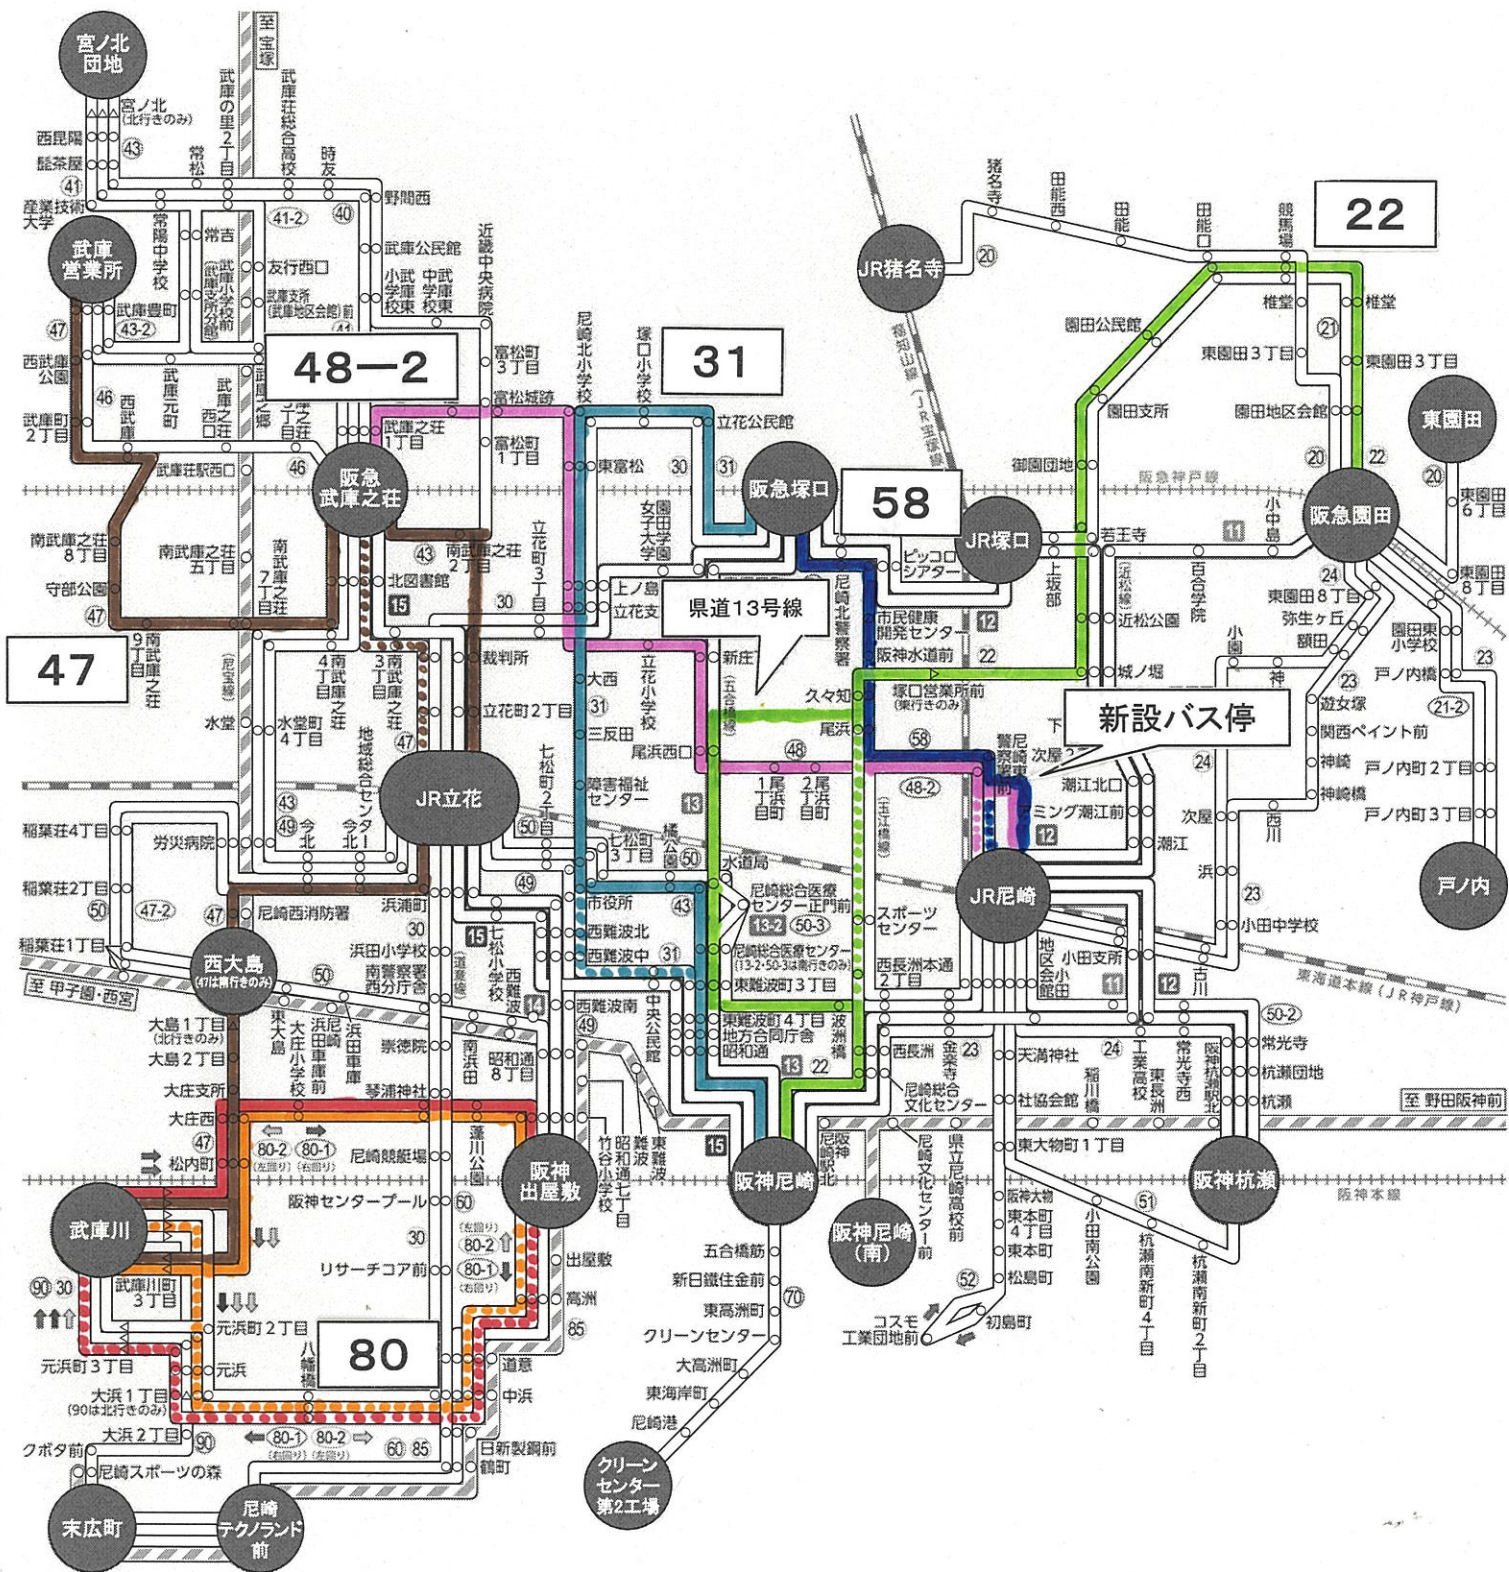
宮ノ北団地
宮ノ北（北行きのみ）
西昆陽
髭茶屋
産業技術大学
武庫営業所
常松
武庫の里2丁目
至宝塚
武庫荘総合高校
時友
野間西
41-2
40
43
41
常陽中学校
常吉
武庫小学校前（武庫支所前）
友行西口
武庫支所（武庫地区会館）前
武庫公民館
小武学庫校東
中武学庫校東
近畿中央病院
武庫豊町
43-2
47
西武庫公園
46
西武庫
武庫元町
武庫之荘西口
48—2
富松町3丁目
富松城跡
富松町1丁目
尼崎北小学校
塚口小学校
31
立花公民館
武庫町2丁目
武庫之荘1丁目
武庫荘駅西口
46
阪急武庫之荘
東富松
30
31
阪急塚口
58
JR塚口
南武庫之荘8丁目
南武庫之荘五丁目
南武庫之荘7丁目
43
南武庫之荘2丁目
北図書館
15
立花町3丁目
女子大学
上ノ島
立花支
県道13号線
守部公園
47
9南丁武目庫之荘
47
30
尼崎北警察署
市民健康開発センター
阪神水道前
ピッコロシアター
12
22
上坂部
4南丁武目庫之荘
3南丁武目庫之荘
裁判所
新庄
大西
立花小学校
久々知
尾浜
塚口営業所前（東行きのみ）
58
水堂
水堂町4丁目
地域総合センター
47
立花町2丁目
31
三反田
七松町2丁目
尾浜西口
48
1尾丁浜目町
2尾丁浜目町
48-2
JR立花
障害福祉センター
13
43
稲葉荘4丁目
労災病院
49
今北
今北
50
七松町3丁目
橘公園
50
水道局
稲葉荘2丁目
50
47-2
47
尼崎西消防署
浜浦町
49
市役所
43
尼崎総合医療センター正門前
13-2
50-3
尼崎総合医療センター（13-2・50-3は南行きのみ）
東難波町3丁目
スポーツセンター
稲葉荘1丁目
西大島（47は南行きのみ）
30
浜田小学校
南警察署西分庁舎
15
七松小学校
西難波北
西難波中
31
西長洲本通2丁目
至甲子園・西宮
50
西難波町
14
西難波南
東難波町4丁目
地方合同庁舎
昭和通
13
22
波洲橋
大島1丁目（北行きのみ）
大島2丁目
東大島
大庄小学校
浜尼崎車庫前
浜田車庫
崇徳院
南浜田
昭和通8丁目
49
中央公民館
西長洲
金楽寺
23
大庄支所
琴浦神社
尼崎総合文化センター
大庄西
47
80-2
80-1
蓬川公園
竹谷小学校
昭和通七丁目
東難波
15
阪神尼崎駅北
尼崎文化センター前
県立尼崎高校前
松内町
尼崎競艇場
阪神出屋敷
阪神尼崎
阪神尼崎（南）
武庫川
阪神センタープール
60
30
80-2
80-1
出屋敷
リサーチコア前
90
30
武庫川町3丁目
80
高洲
85
元浜町2丁目
八幡橋
元浜町3丁目
元浜
道意
大浜1丁目（90は北行きのみ）
中浜
大浜2丁目
90
80-1
80-2
60
85
クボタ前
尼崎スポーツの森
日新製鋼前
鶴町
末広町
尼崎テクノランド前
五合橋筋
新日鐵住金前
東高洲町
70
クリーンセンター
大高洲町
東海岸町
尼崎港
クリーンセンター第2工場
猪名寺
田能西
田能
田能口
競馬場
22
JR猪名寺
20
椎堂
椎堂
園田公民館
21
東園田3丁目
東園田3丁目
東園田
園田支所
園田地区会館
御園団地
20
22
20
阪急神戸線
東園田6丁目
阪急園田
11
小中島
若王寺
百合学院
近松公園
24
東園田8丁目
東園田8丁目
弥生ヶ丘
額田
園田東小学校
小園
城ノ堀
神
23
戸ノ内橋
23
新設バス停
遊女塚
21-2
関西ペイント前
警察署前
尼崎
次屋
24
神崎
戸ノ内町2丁目
潮江北口
アミング潮江前
12
神崎橋
戸ノ内町3丁目
次屋
潮江
西川
JR尼崎
浜
戸ノ内
23
小田中学校
地区会館
小田支所
11
12
古川
東海道本線（JR神戸線）
50-2
常光寺
天満神社
24
工業高校
東長洲
常光寺西
阪神杭瀬駅北
杭瀬団地
杭瀬
至野田阪神前
社協会館
稲川橋
東大物町1丁目
阪神大物
東本町4丁目
東本町
松島町
小田南公園
51
杭瀬南新町4丁目
杭瀬南新町2丁目
阪神杭瀬
阪神本線
52
コスモ工業団地前
初島町